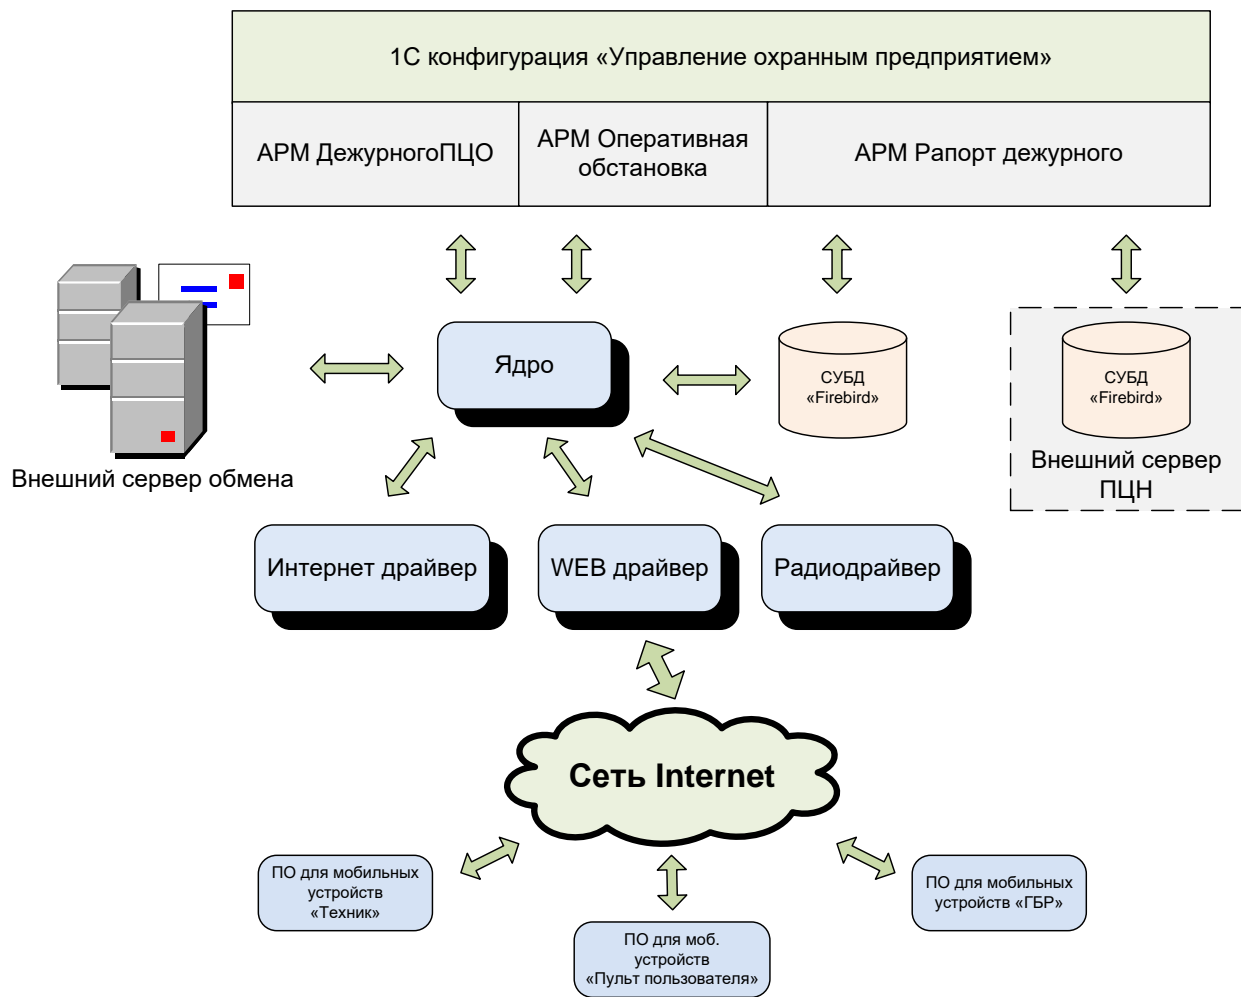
1С конфигурация «Управление охранным предприятием»

АРМ ДежурногоПЦО

АРМ Оперативная обстановка

АРМ Рапорт дежурного

Ядро

СУБД «Firebird»

СУБД «Firebird»

Внешний сервер ПЦН

Внешний сервер обмена

Интернет драйвер

WEB драйвер

Радиодрайвер

Сеть Internet

ПО для мобильных устройств «Техник»

ПО для моб. устройств «Пульт пользователя»

ПО для мобильных устройств «ГБР»